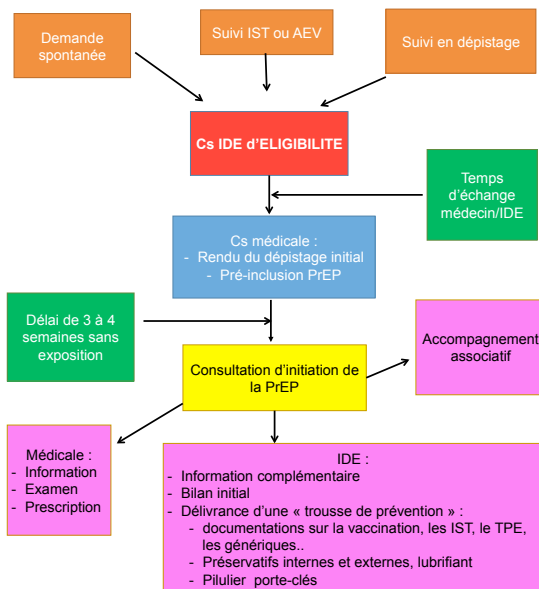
Demande spontanée

Suivi IST ou AEV

Suivi en dépistage

Cs IDE d'ELIGIBILITE

Temps d'échange médecin/IDE

Cs médicale :
- Rendu du dépistage initial
- Pré-inclusion PrEP

Délai de 3 à 4 semaines sans exposition

Accompagnement associatif

Consultation d'initiation de la PrEP

Médicale :
- Information
- Examen
- Prescription

IDE :
- Information complémentaire
- Bilan initial
- Délivrance d'une « trousse de prévention » :
- documentations sur la vaccination, les IST, le TPE, les génériques..
- Préservatifs internes et externes, lubrifiant
- Pilulier porte-clés